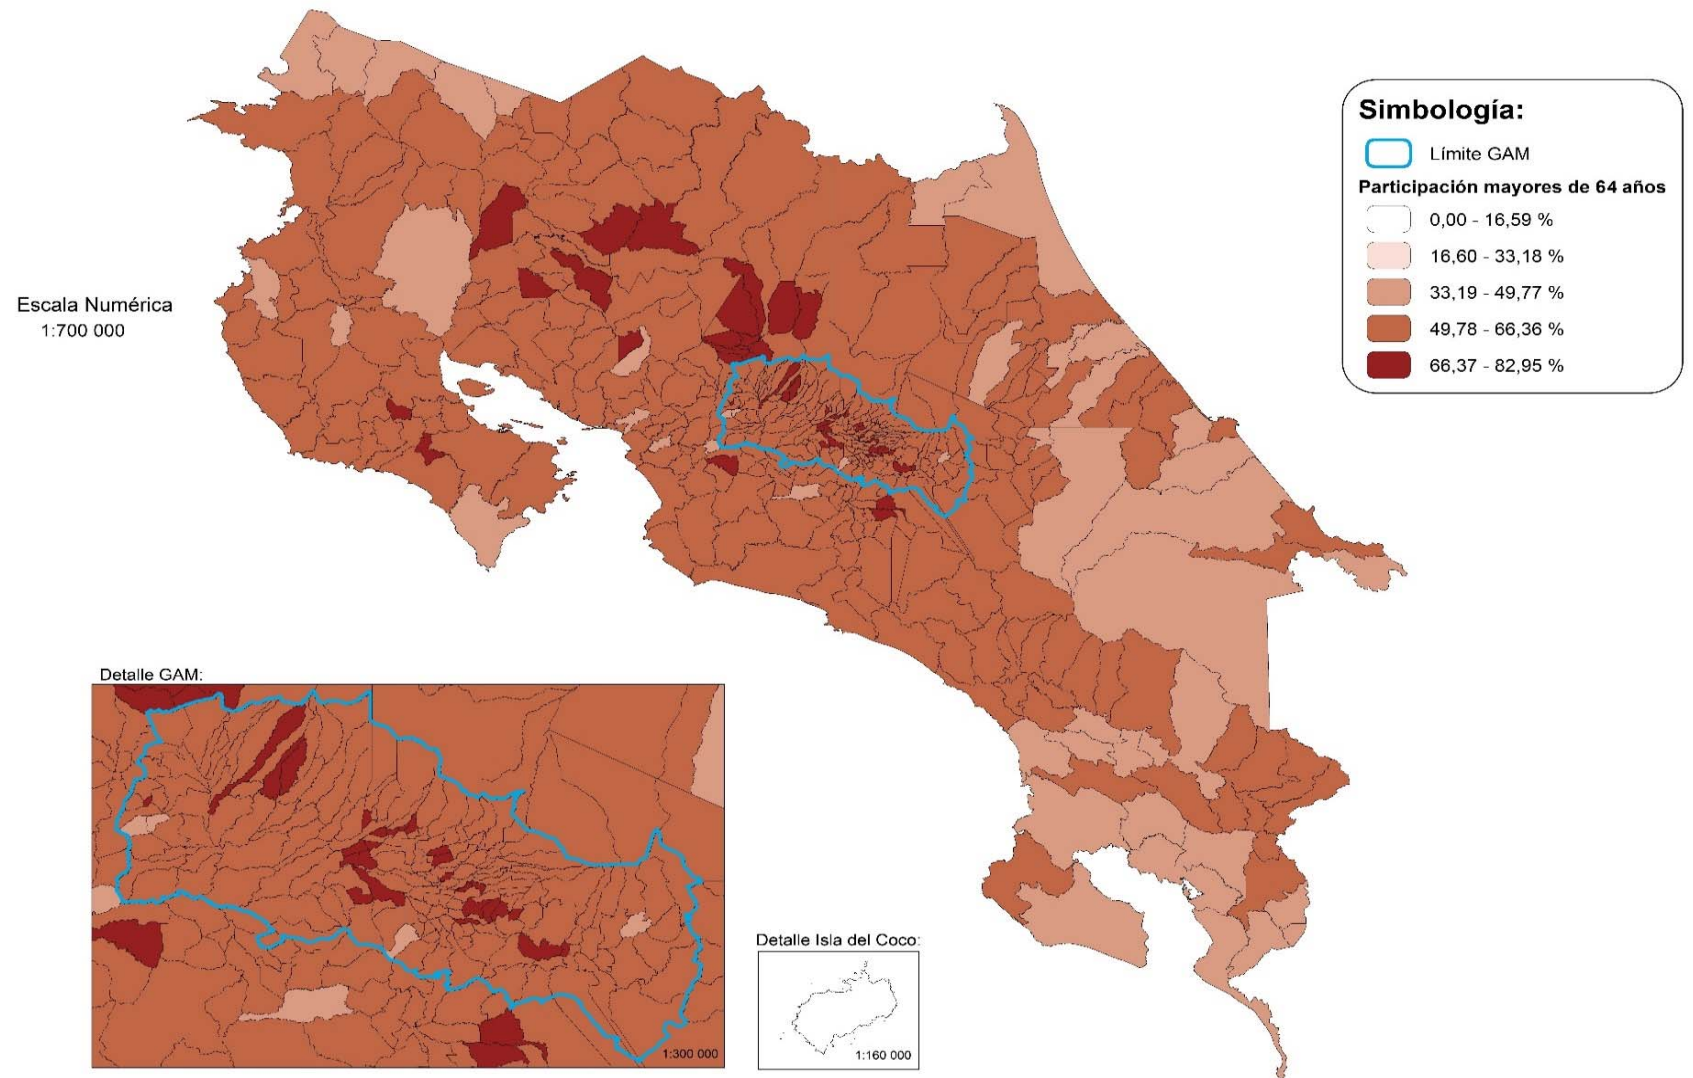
Simbología:

Límite GAM

Participación mayores de 64 años

0,00 - 16,59 %

16,60 - 33,18 %

33,19 - 49,77 %

49,78 - 66,36 %

66,37 - 82,95 %

Escala Numérica
1:700 000

Detalle GAM:

1:300 000

Detalle Isla del Coco:

1:160 000